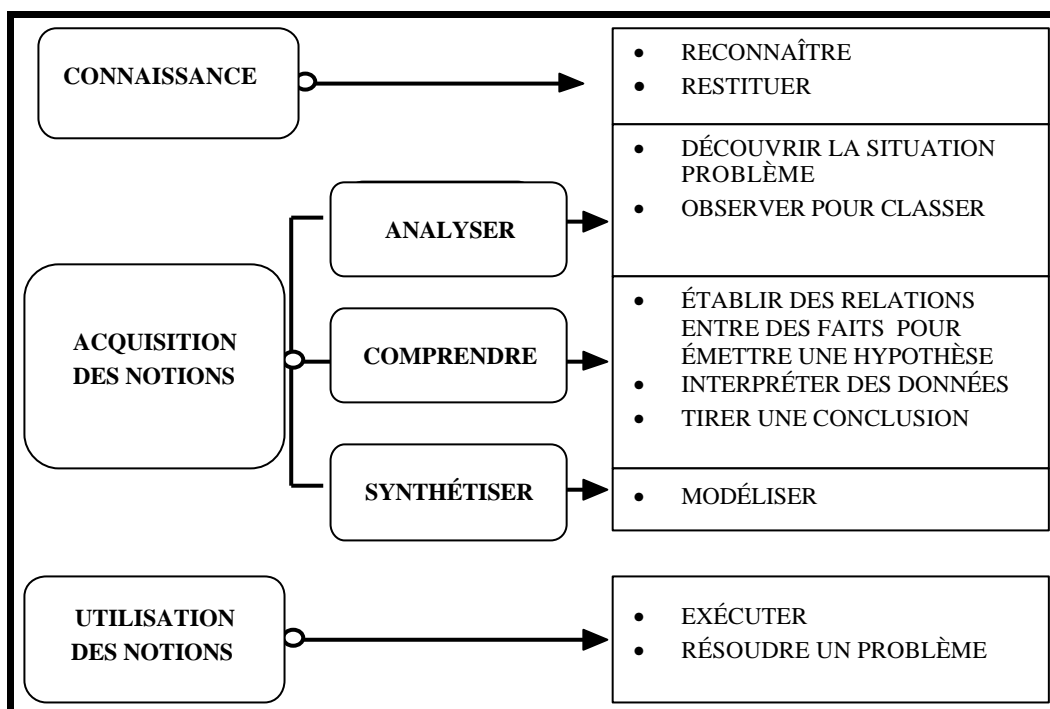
CONNAISSANCE

- RECONNAÎTRE
- RESTITUER

ACQUISITION DES NOTIONS

ANALYSER

- DÉCOUVRIR LA SITUATION PROBLÈME
- OBSERVER POUR CLASSER

COMPRENDRE

- ÉTABLIR DES RELATIONS ENTRE DES FAITS POUR ÉMETTRE UNE HYPOTHÈSE
- INTERPRÉTER DES DONNÉES
- TIRER UNE CONCLUSION

SYNTHÉTISER

- MODÉLISER

UTILISATION DES NOTIONS

- EXÉCUTER
- RÉSOUDRE UN PROBLÈME